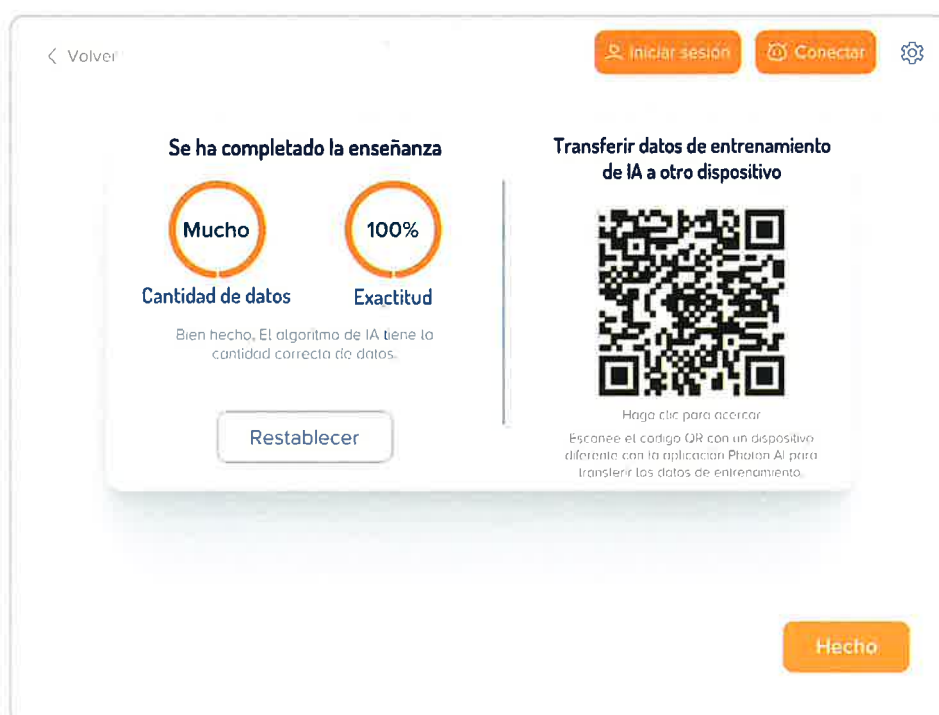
< Volver

Iniciar sesión

Conectar

Se ha completado la enseñanza

Mucho
Cantidad de datos

100%
Exactitud

Bien hecho. El algoritmo de IA tiene la cantidad correcta de datos.

Restablecer

Transferir datos de entrenamiento de IA a otro dispositivo

Haga clic para acercar

Escanee el código QR con un dispositivo diferente con la aplicación Photon AI para transferir los datos de entrenamiento.

Hecho